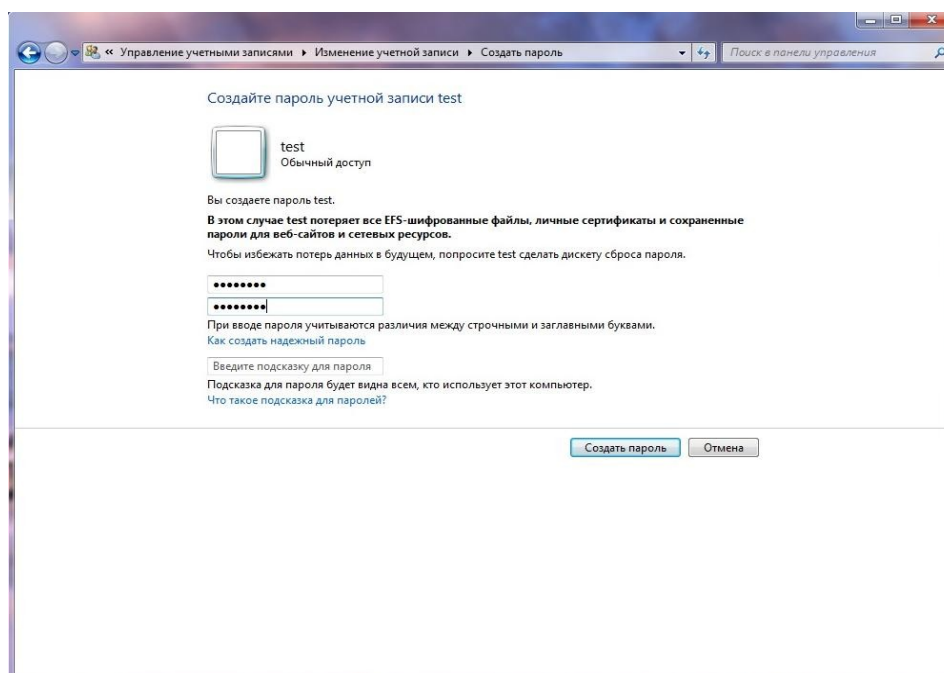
« Управление учетными записями ▸ Изменение учетной записи ▸ Создать пароль

Поиск в панели управления

Создайте пароль учетной записи test

test
Обычный доступ

Вы создаете пароль test.

**В этом случае test потеряет все EFS-шифрованные файлы, личные сертификаты и сохраненные пароли для веб-сайтов и сетевых ресурсов.**

Чтобы избежать потерь данных в будущем, попросите test сделать дискету сброса пароля.

••••••••

••••••••

При вводе пароля учитываются различия между строчными и заглавными буквами.

Как создать надежный пароль

Введите подсказку для пароля

Подсказка для пароля будет видна всем, кто использует этот компьютер.

Что такое подсказка для паролей?

Создать пароль

Отмена